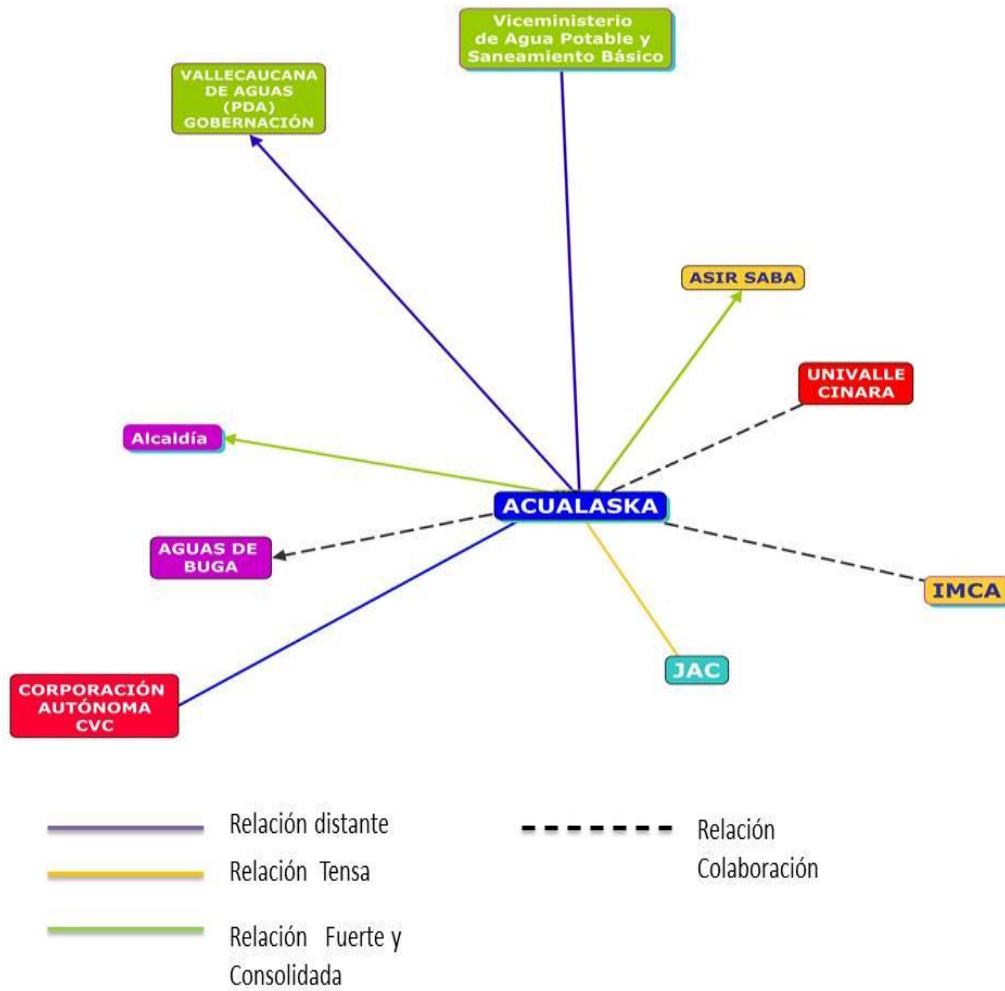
Viceministerio de Agua Potable y Saneamiento Básico

VALLECAUCANA DE AGUAS (PDA) GOBERNACIÓN

ASIR SABA

UNIVALLE CINARA

Alcaldía

ACUALASKA

AGUAS DE BUGA

IMCA

JAC

CORPORACIÓN AUTÓNOMA CVC

Relación distante

Relación Tensa

Relación Fuerte y Consolidada

Relación Colaboración